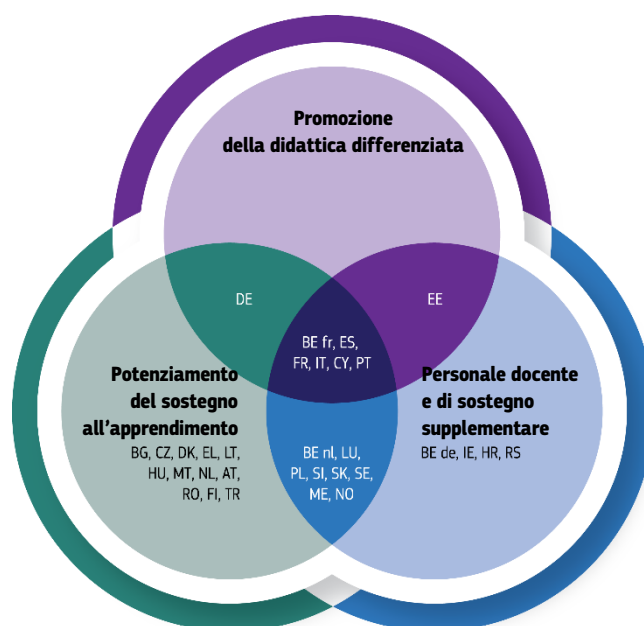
Promozione
della didattica differenziata

DE

EE

BE fr, ES, FR, IT, CY, PT

Potenziamento del sostegno all'apprendimento
BG, CZ, DK, EL, LT, HU, MT, NL, AT, RO, FI, TR

BE nl, LU, PL, SI, SK, SE, ME, NO

Personale docente e di sostegno supplementare
BE de, IE, HR, RS